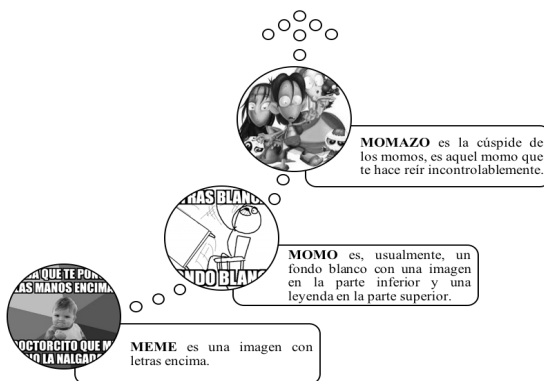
MOMAZO es la cúspide de los momos, es aquel momo que te hace reír incontrolablemente.

TRAS BLANC
NDO BLANC

MOMO es, usualmente, un fondo blanco con una imagen en la parte inferior y una leyenda en la parte superior.

A QUE TE PO
LAS MANOS ENCIMA
OCTORCITO QUE M
IO LA NALGAD

MEME es una imagen con letras encima.